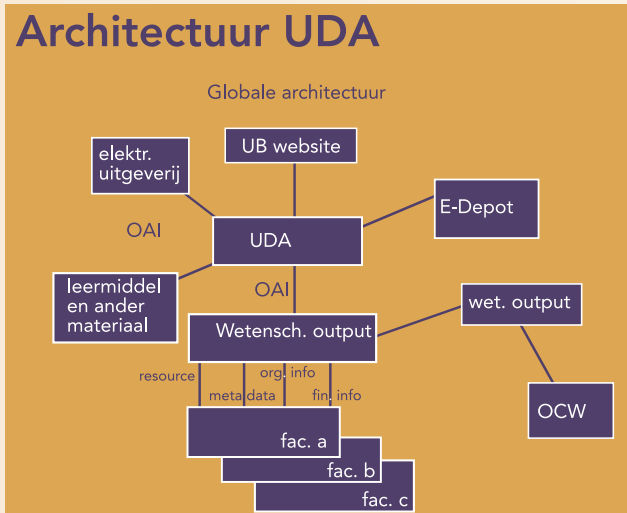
Architectuur UDA

Globale architectuur

UB website

elektr. uitgeverij

E-Depot

OAI

UDA

leermiddel en ander materiaal

OAI

wet. output

Wetensch. output

resource

org. info

meta data

fin. info

OCW

fac. a

fac. b

fac. c